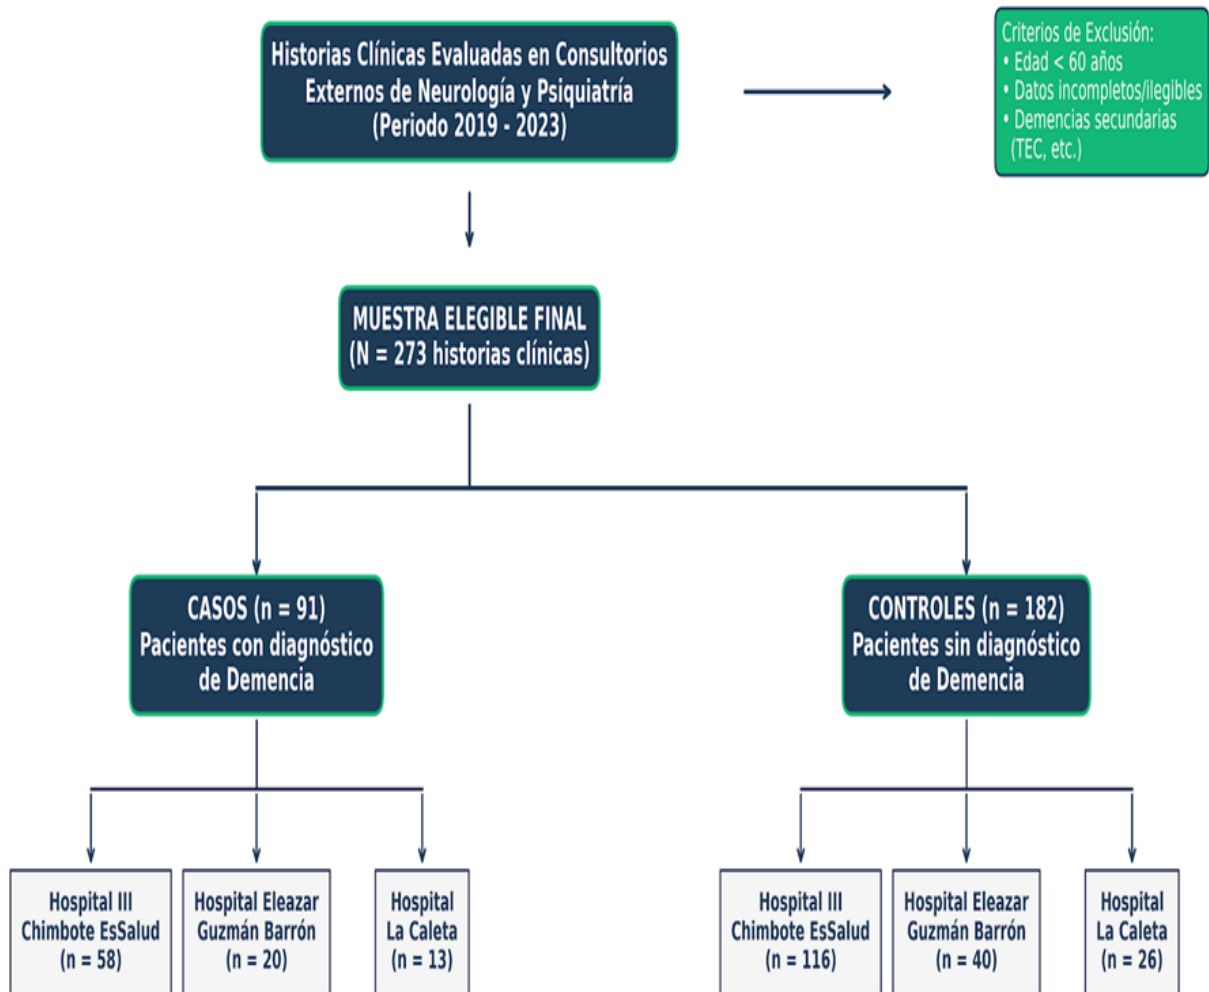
Historias Clínicas Evaluadas en Consultorios Externos de Neurología y Psiquiatría (Periodo 2019 - 2023)

Criterios de Exclusión:
• Edad < 60 años
• Datos incompletos/ilegibles
• Demencias secundarias (TEC, etc.)

MUESTRA ELEGIBLE FINAL
(N = 273 historias clínicas)

CASOS (n = 91)
Pacientes con diagnóstico de Demencia

CONTROLES (n = 182)
Pacientes sin diagnóstico de Demencia

Hospital III Chimbote EsSalud (n = 58)

Hospital Eleazar Guzmán Barrón (n = 20)

Hospital La Caleta (n = 13)

Hospital III Chimbote EsSalud (n = 116)

Hospital Eleazar Guzmán Barrón (n = 40)

Hospital La Caleta (n = 26)